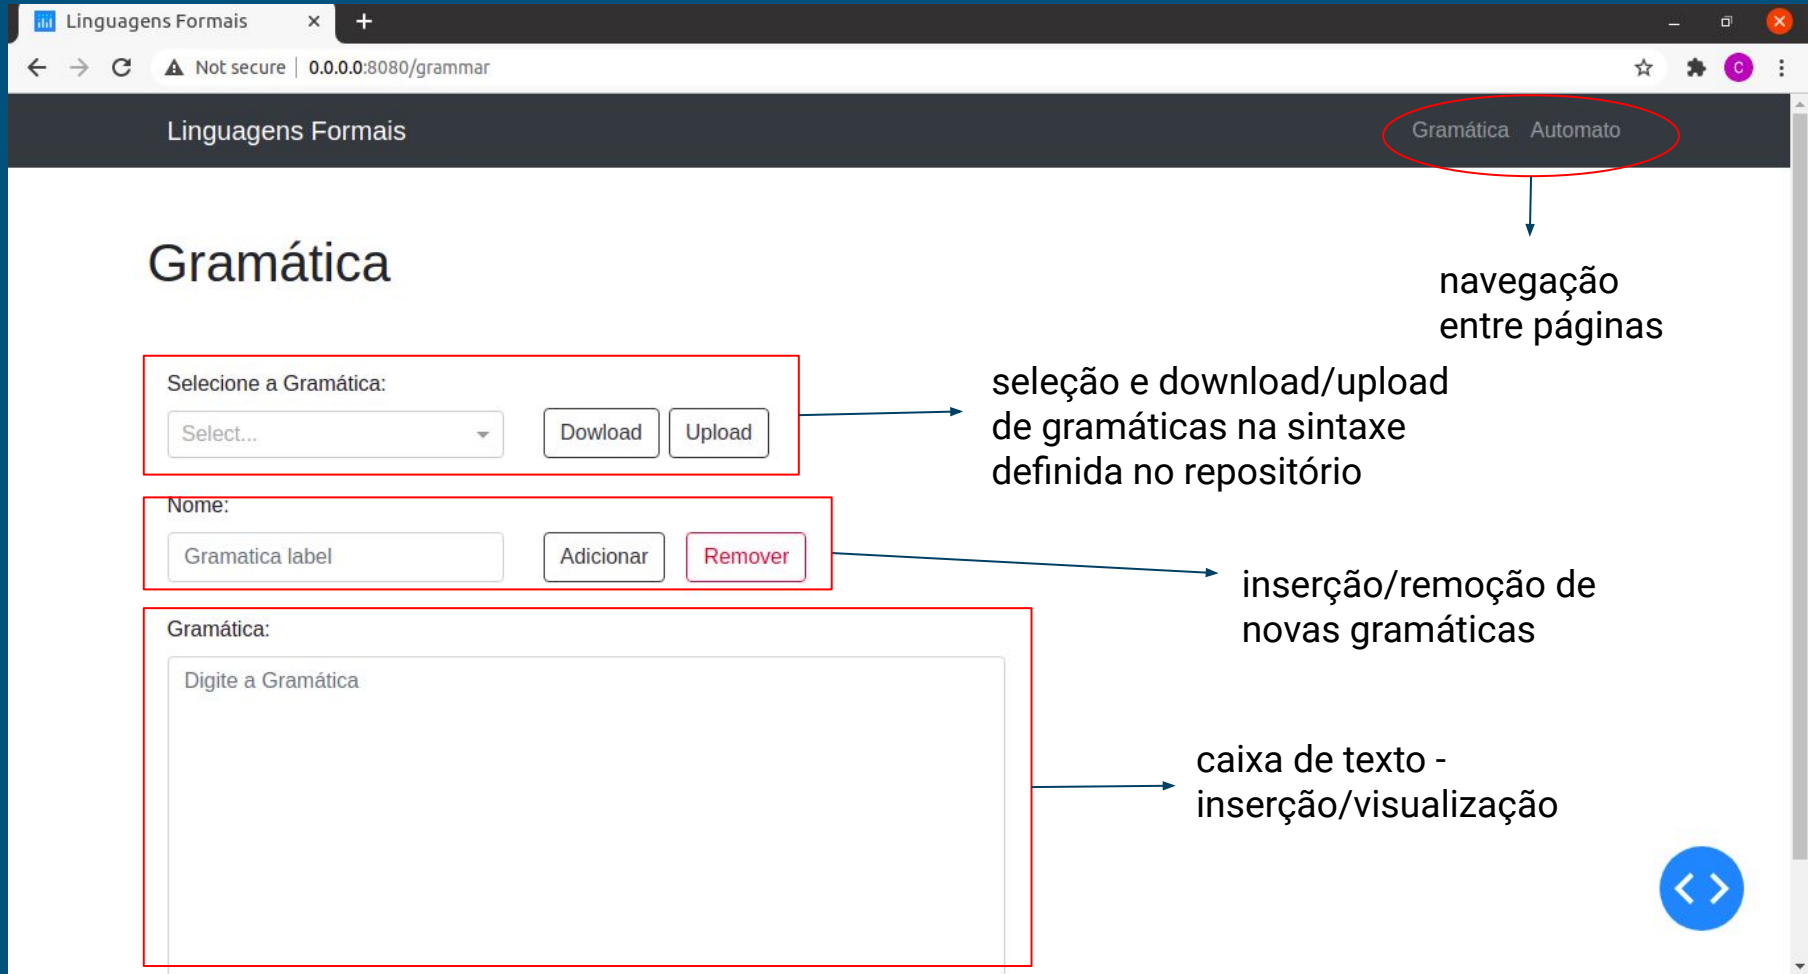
Linguagens Formais ×
+
Not secure | 0.0.0.0:8080/grammar
C

Linguagens Formais
Gramática Automato

Gramática

navegação entre páginas

Selecione a Gramática:
Select...
Dowload
Upload

seleção e download/upload de gramáticas na sintaxe definida no repositório

Nome:
Gramatica label
Adicionar
Remover

inserção/remoção de novas gramáticas

Gramática:
Digite a Gramática

caixa de texto - inserção/visualização